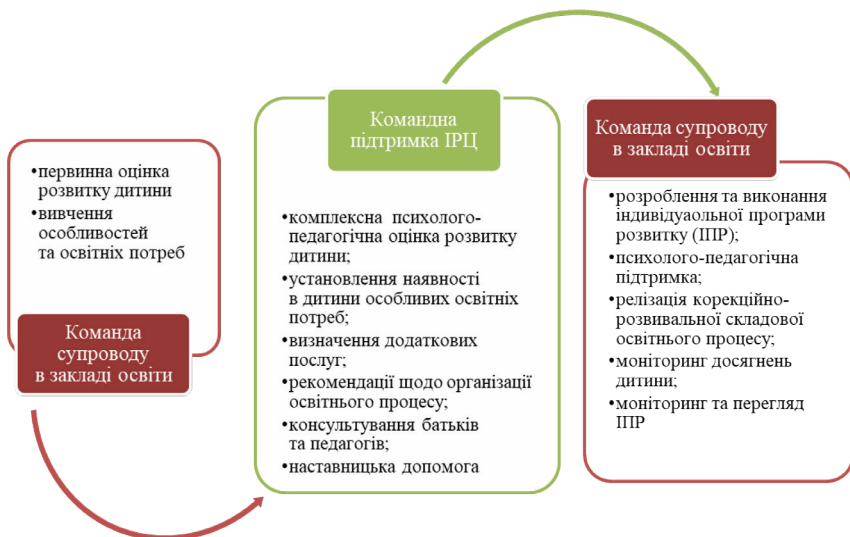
•первинна оцінка розвитку дитини
•вивчення особливостей та освітніх потреб

Команда супроводу в закладі освіти

Командна підтримка ІРЦ

•комплексна психолого-педагогічна оцінка розвитку дитини;
•установлення наявності в дитини особливих освітніх потреб;
•визначення додаткових послуг;
•рекомендації щодо організації освітнього процесу;
•консультування батьків та педагогів;
•наставницька допомога

Команда супроводу в закладі освіти

•розроблення та виконання індивідуаольної програми розвитку (ІПР);
•психолого-педагогічна підтримка;
•релізація корекційно-розвивальної складової освітнього процесу;
•моніторинг досягнень дитини;
•моніторинг та перегляд ІПР